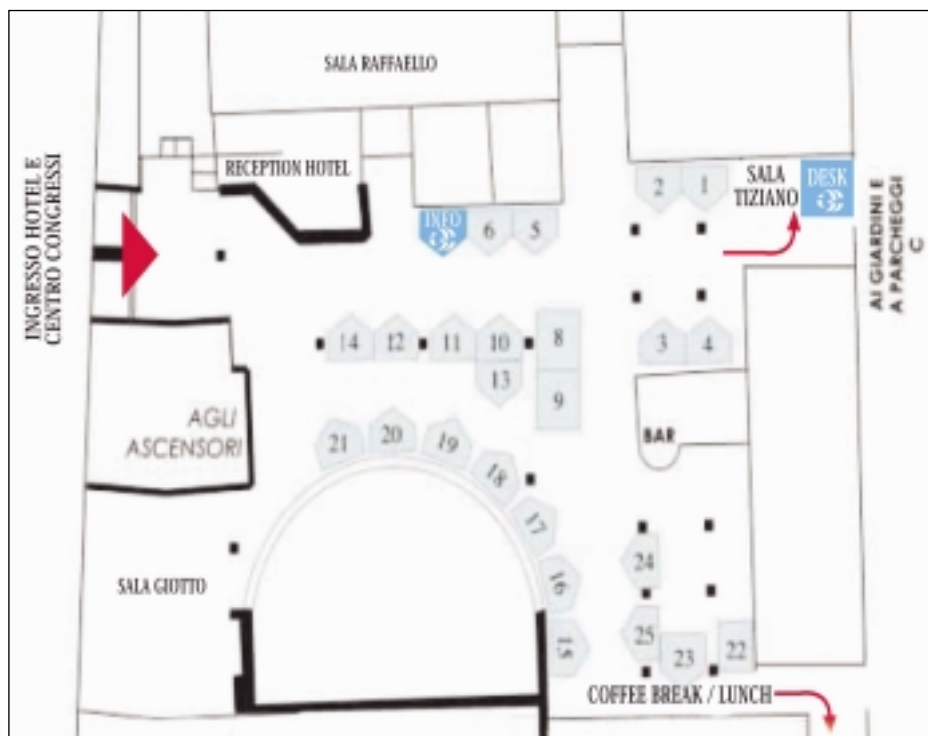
SALA RAFFAELLO

INGRESSO HOTEL E CENTRO CONGRESSI

RECEPTION HOTEL

INFO

6

5

2

1

SALA TIZIANO

DESK

AI GIARDINI E A PARCHEGGI C

14

12

11

10

13

8

9

3

4

AGLI ASCENSORI

BAR

21

20

19

18

17

16

15

24

25

23

22

SALA GIOTTO

COFFEE BREAK / LUNCH